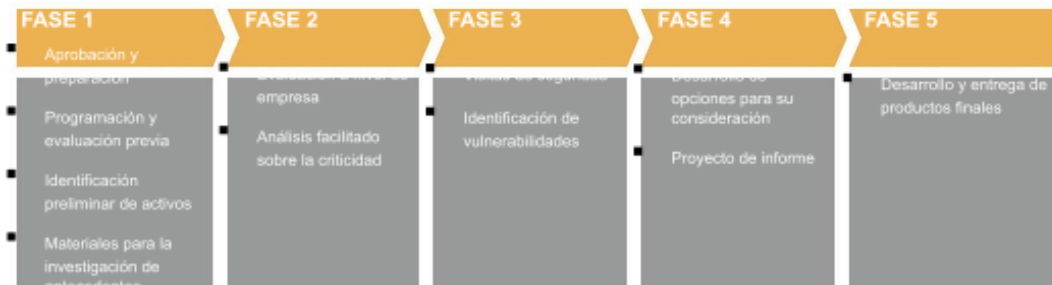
FASE 1

Aprobación y preparación

Programación y evaluación previa

Identificación preliminar de activos

Materiales para la investigación de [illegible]

FASE 2

Evaluación a nivel de empresa

Análisis facilitado sobre la criticidad

FASE 3

Visitas de seguridad

Identificación de vulnerabilidades

FASE 4

Desarrollo de opciones para su consideración

Proyecto de informe

FASE 5

Desarrollo y entrega de productos finales